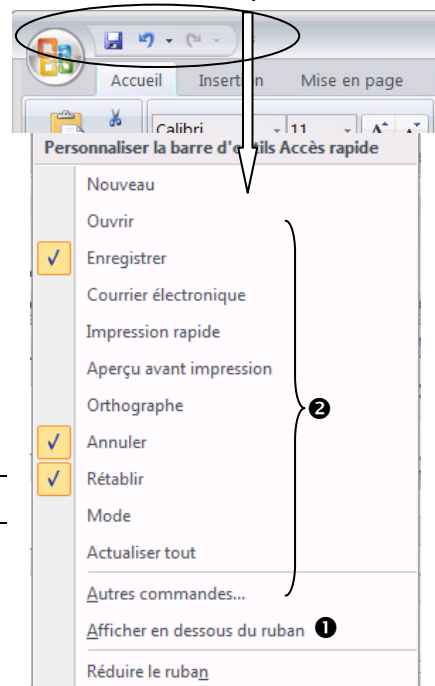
Accueil
Insertion
Mise en page
Calibri
11
Personnaliser la barre d'outils Accès rapide
Nouveau
Ouvrir
✓ Enregistrer
Courrier électronique
Impression rapide
Aperçu avant impression
Orthographe
✓ Annuler
✓ Rétablir
Mode
Actualiser tout
❷
Autres commandes...
Afficher en dessous du ruban ❶
Réduire le ruban